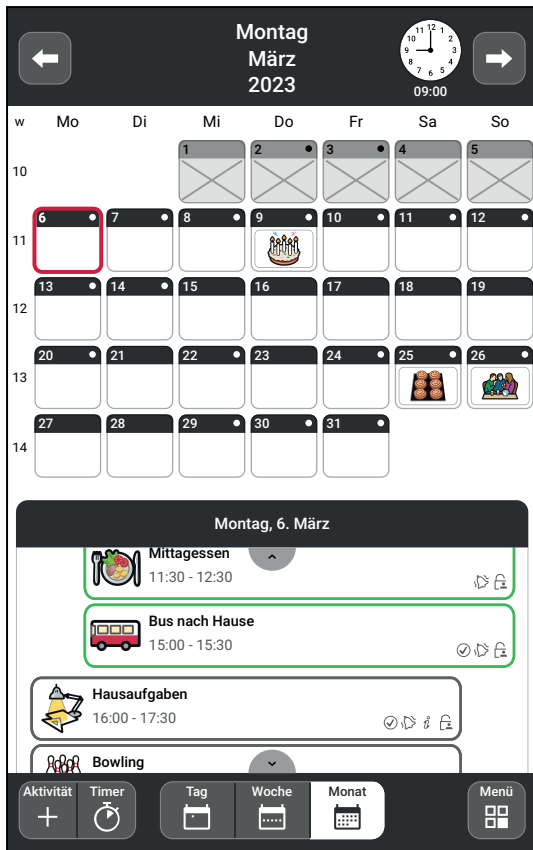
Montag
März
2023

12 1 2 3 4 5 6 7 8 9 10 11
09:00

| w | Mo | Di | Mi | Do | Fr | Sa | So |
|---|---|---|---|---|---|---|---|
| 10 | | | 1 | 2 | 3 | 4 | 5 |
| 11 | 6 | 7 | 8 | 9 | 10 | 11 | 12 |
| 12 | 13 | 14 | 15 | 16 | 17 | 18 | 19 |
| 13 | 20 | 21 | 22 | 23 | 24 | 25 | 26 |
| 14 | 27 | 28 | 29 | 30 | 31 | | |

Montag, 6. März

Mittagessen
11:30 - 12:30

Bus nach Hause
15:00 - 15:30

Hausaufgaben
16:00 - 17:30

Bowling

Aktivität
Timer
Tag
Woche
Monat
Menü